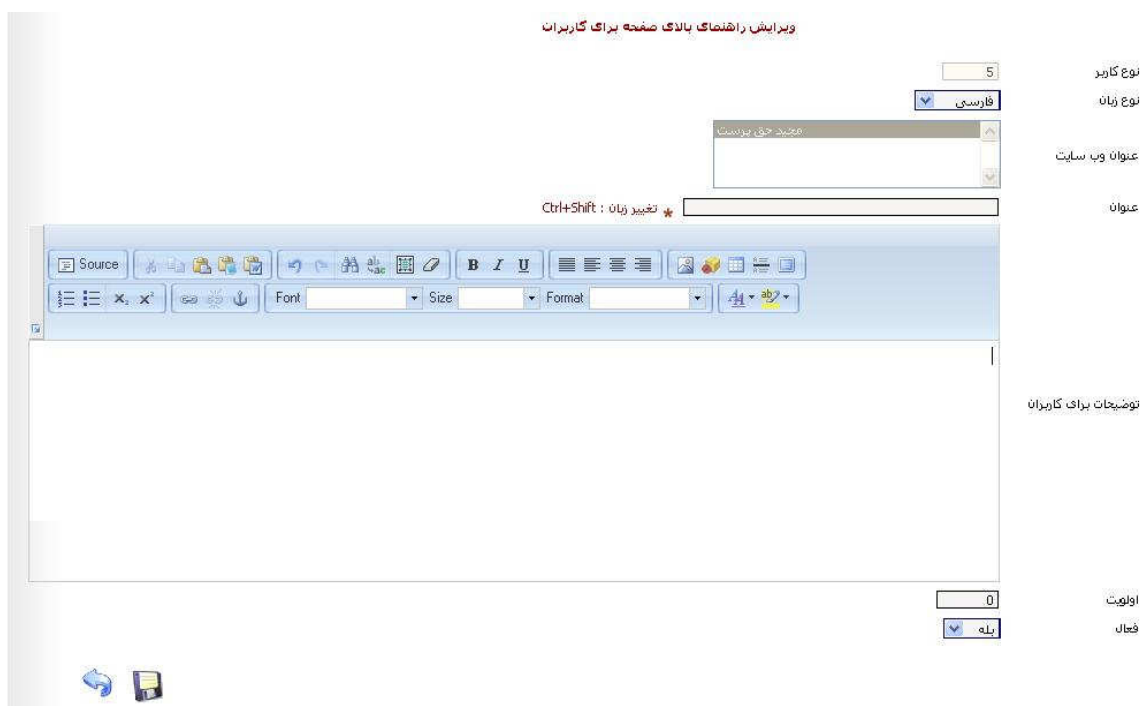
ویرایش راهنمای بالای صفحه برای کاربران

نوع کاربر 5

نوع زبان فارسی

عنوان وب سایت محمد حق پرست

عنوان * تغییر زبان : Ctrl+Shift

Source B I U

Font Size Format

توضیحات برای کاربران

اولویت 0

فعال بله